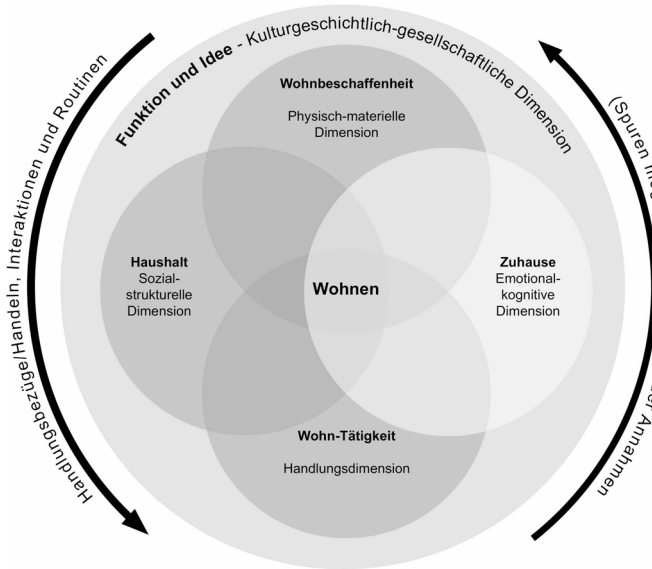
Funktion und Idee - Kulturgeschichtlich-gesellschaftliche Dimension

Wohnbeschaffenheit
Physisch-materielle Dimension

Haushalt
Sozialstrukturelle Dimension

Wohnen

Zuhause
Emotional-kognitive Dimension

Wohn-Tätigkeit
Handlungsdimension

Handlungsbezüge/Handeln, Interaktionen und Routinen

(Spuren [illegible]

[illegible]er Annahmen